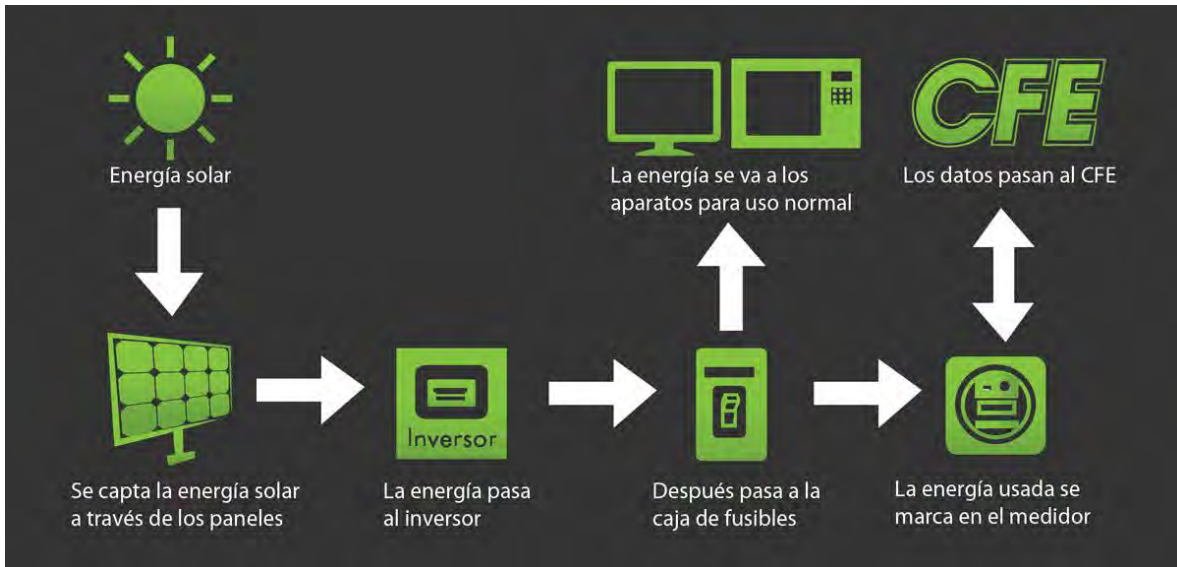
Energía solar

La energía se va a los aparatos para uso normal

CFE

Los datos pasan al CFE

Inversor

Se capta la energía solar a través de los paneles

La energía pasa al inversor

Después pasa a la caja de fusibles

La energía usada se marca en el medidor